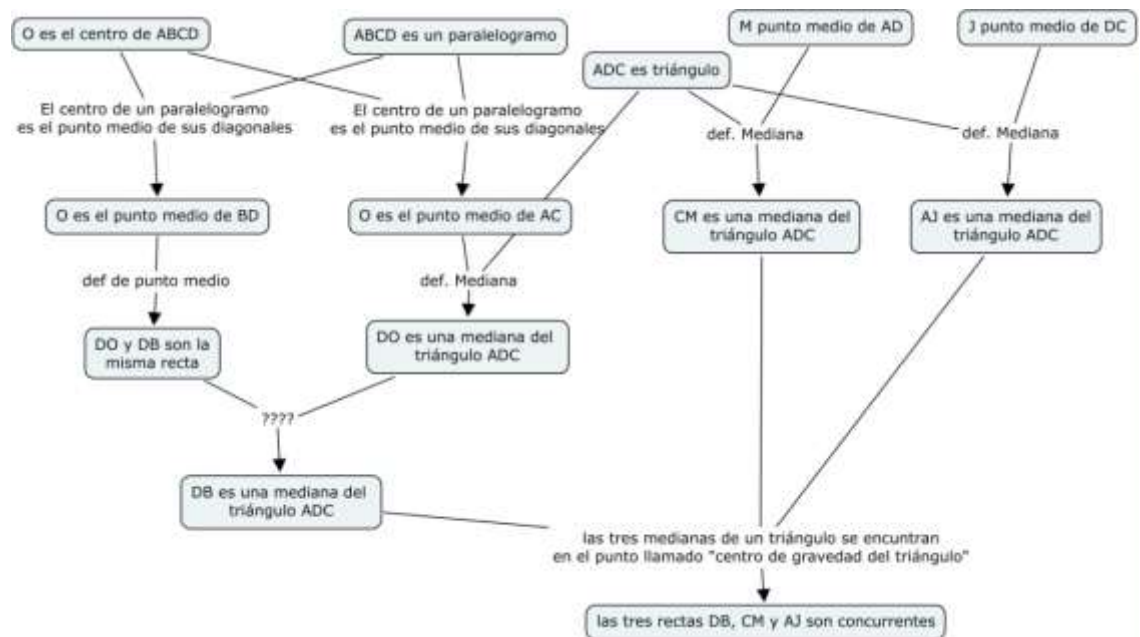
O es el centro de ABCD

ABCD es un paralelogramo

M punto medio de AD

J punto medio de DC

ADC es triángulo

El centro de un paralelogramo es el punto medio de sus diagonales

El centro de un paralelogramo es el punto medio de sus diagonales

def. Mediana

def. Mediana

O es el punto medio de BD

O es el punto medio de AC

CM es una mediana del triángulo ADC

AJ es una mediana del triángulo ADC

def de punto medio

def. Mediana

DO y DB son la misma recta

DO es una mediana del triángulo ADC

????

DB es una mediana del triángulo ADC

las tres medianas de un triángulo se encuentran en el punto llamado "centro de gravedad del triángulo"

las tres rectas DB, CM y AJ son concurrentes